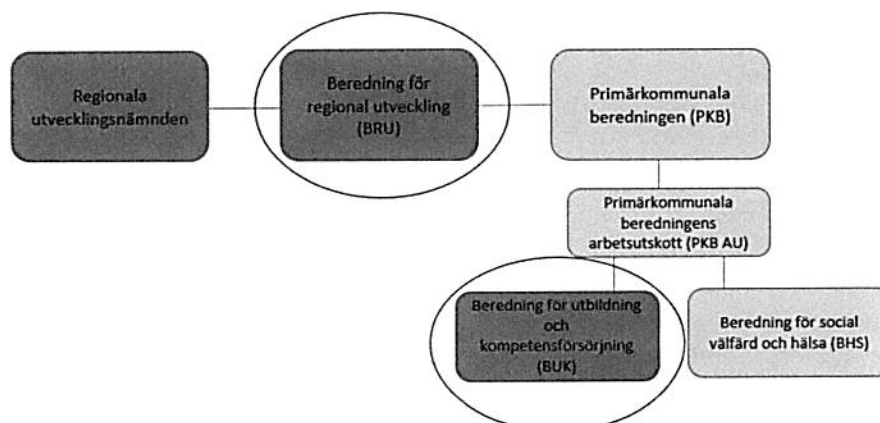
Regionala utvecklingsnämnden

Beredning för regional utveckling (BRU)

Primärkommunala beredningen (PKB)

Primärkommunala beredningens arbetsutskott (PKB AU)

Beredning för utbildning och kompetensförsörjning (BUK)

Beredning för social välfärd och hälsa (BHS)